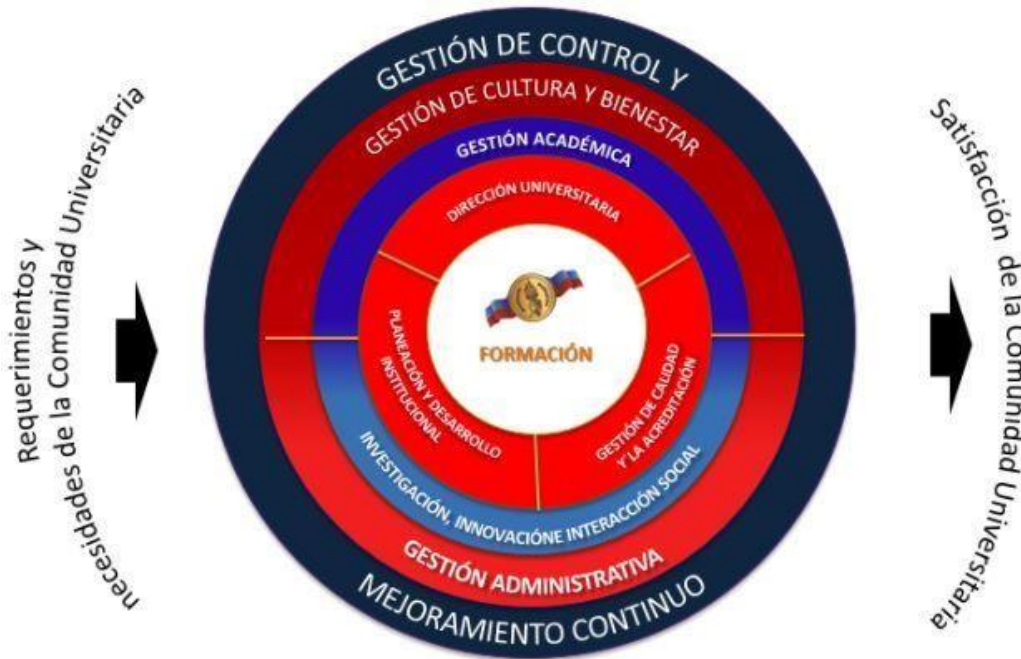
Requerimientos y necesidades de la Comunidad Universitaria

GESTIÓN DE CONTROL Y

GESTIÓN DE CULTURA Y BIENESTAR

GESTIÓN ACADÉMICA

DIRECCIÓN UNIVERSITARIA

FORMACIÓN

PLANEACIÓN Y DESARROLLO INSTITUCIONAL

GESTIÓN DE CALIDAD Y LA ACREDITACIÓN

INVESTIGACIÓN, INNOVACIÓNE INTERACCIÓN SOCIAL

GESTIÓN ADMINISTRATIVA

MEJORAMIENTO CONTINUO

Satisfacción de la Comunidad Universitaria